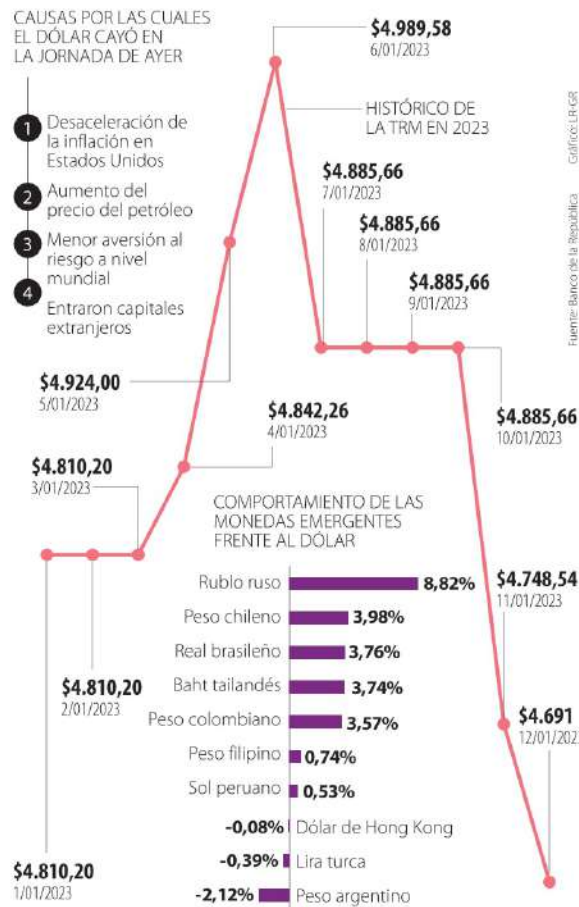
CAUSAS POR LAS CUALES EL DÓLAR CAYÓ EN LA JORNADA DE AYER

1 Desaceleración de la inflación en Estados Unidos

2 Aumento del precio del petróleo

3 Menor aversión al riesgo a nivel mundial

4 Entraron capitales extranjeros

$4.989,58
6/01/2023

HISTÓRICO DE LA TRM EN 2023

Gráfico: LR-GR

Fuente: Banco de la República

$4.885,66
7/01/2023

$4.885,66
8/01/2023

$4.885,66
9/01/2023

$4.924,00
5/01/2023

$4.842,26
4/01/2023

$4.885,66
10/01/2023

$4.810,20
3/01/2023

COMPORTAMIENTO DE LAS MONEDAS EMERGENTES FRENTE AL DÓLAR

Rublo ruso 8,82%

Peso chileno 3,98%

Real brasileño 3,76%

Baht tailandés 3,74%

Peso colombiano 3,57%

Peso filipino 0,74%

Sol peruano 0,53%

-0,08% Dólar de Hong Kong

-0,39% Lira turca

-2,12% Peso argentino

$4.748,54
11/01/2023

$4.810,20
2/01/2023

$4.691
12/01/202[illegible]

$4.810,20
1/01/2023